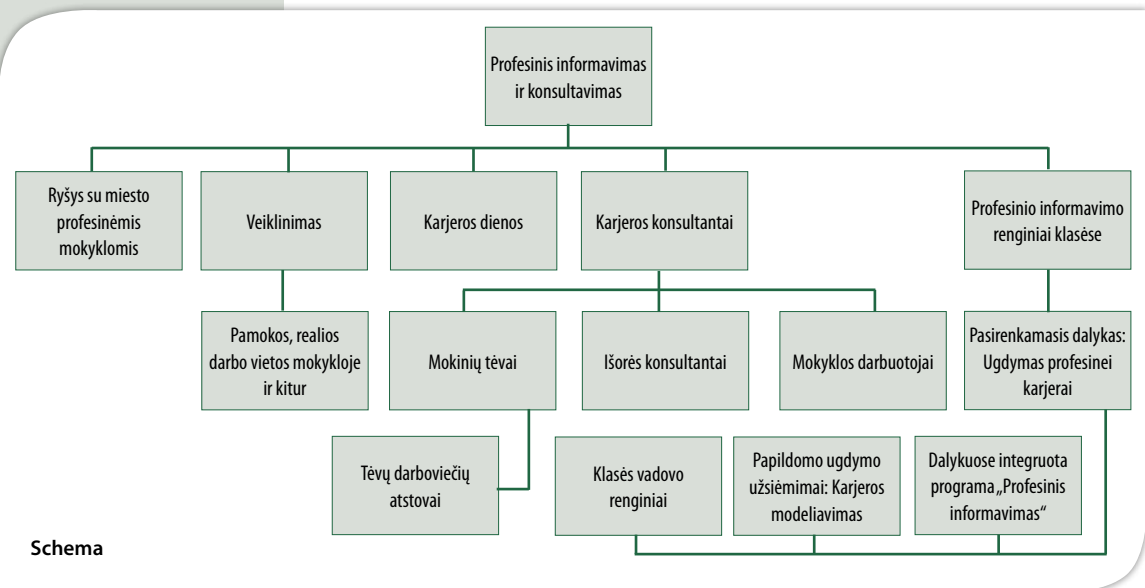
Profesinis informavimas ir konsultavimas

Ryšys su miesto profesinėmis mokyklomis

Veiklinimas

Karjeros dienos

Karjeros konsultantai

Profesinio informavimo renginiai klasėse

Pamokos, realios darbo vietos mokykloje ir kitur

Mokinių tėvai

Išorės konsultantai

Mokyklos darbuotojai

Pasirenkamasis dalykas: Ugdymas profesinei karjerai

Tėvų darboviečių atstovai

Klasės vadovo renginiai

Papildomo ugdymo užsiėmimai: Karjeros modeliavimas

Dalykuose integruota programa „Profesinis informavimas“

Schema